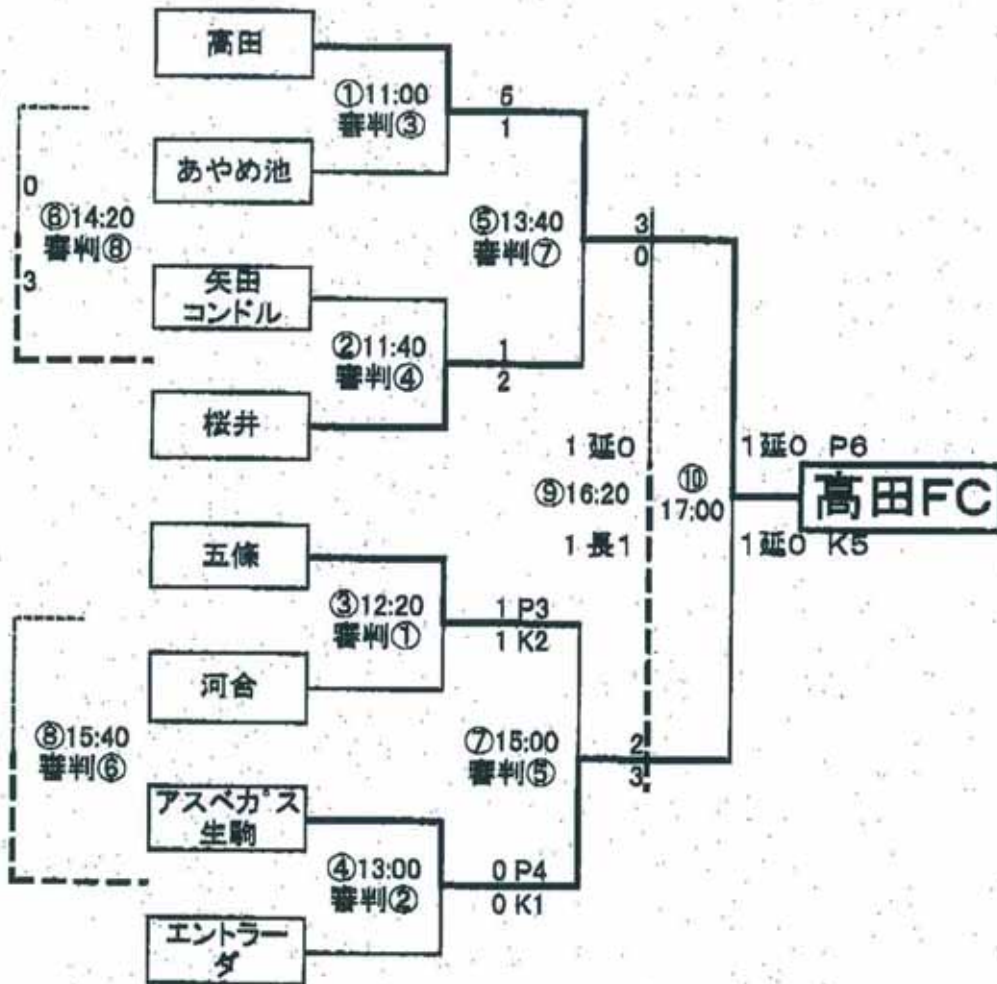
高田

①11:00
審判③

6
1

あやめ池

0
⑥14:20
審判⑧
3

⑤13:40
審判⑦

3
0

矢田
コンドル

②11:40
審判④

1
2

桜井

1 延0
⑨16:20
1 長1

⑩
17:00

1 延0 P6
1 延0 K5

高田FC

五條

③12:20
審判①

1 P3
1 K2

河合

⑧15:40
審判⑥

⑦15:00
審判⑤

2
3

アスベカ'ス
生駒

④13:00
審判②

0 P4
0 K1

エントラーダ